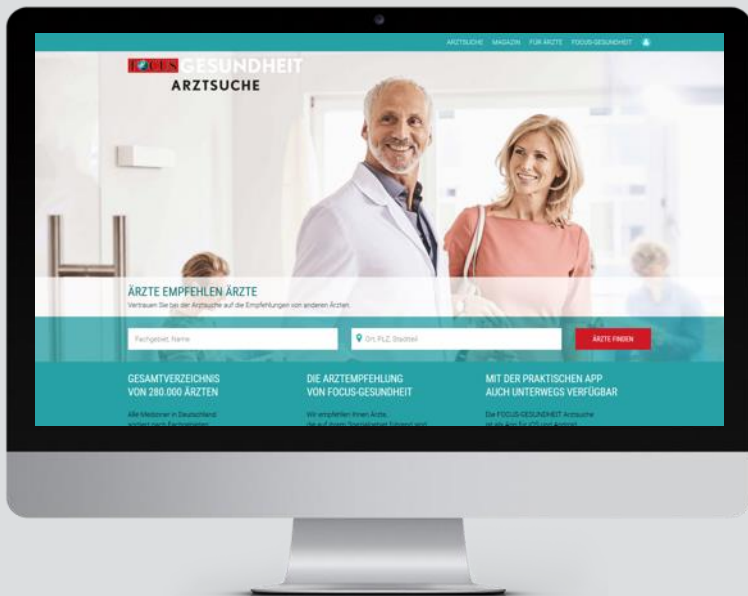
ARZTSUCHE MAGAZIN FÜR ÄRZTE FOCUS-GESUNDHEIT

FOCUS GESUNDHEIT
ARZTSUCHE

ÄRZTE EMPFEHLEN ÄRZTE
Vertrauen Sie bei der Arztsuche auf die Empfehlungen von anderen Ärzten.

Fachgebiet, Name

Ort, PLZ, Stadtteil

ÄRZTE FINDEN

GESAMTVERZEICHNIS VON 280.000 ÄRZTEN
Alle Mediziner in Deutschland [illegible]

DIE ARZTEMPFEHLUNG VON FOCUS-GESUNDHEIT
Wir empfehlen Ihnen Ärzte, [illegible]

MIT DER PRAKTISCHEN APP AUCH UNTERWEGS VERFÜGBAR
Die FOCUS-GESUNDHEIT Arztsuche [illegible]